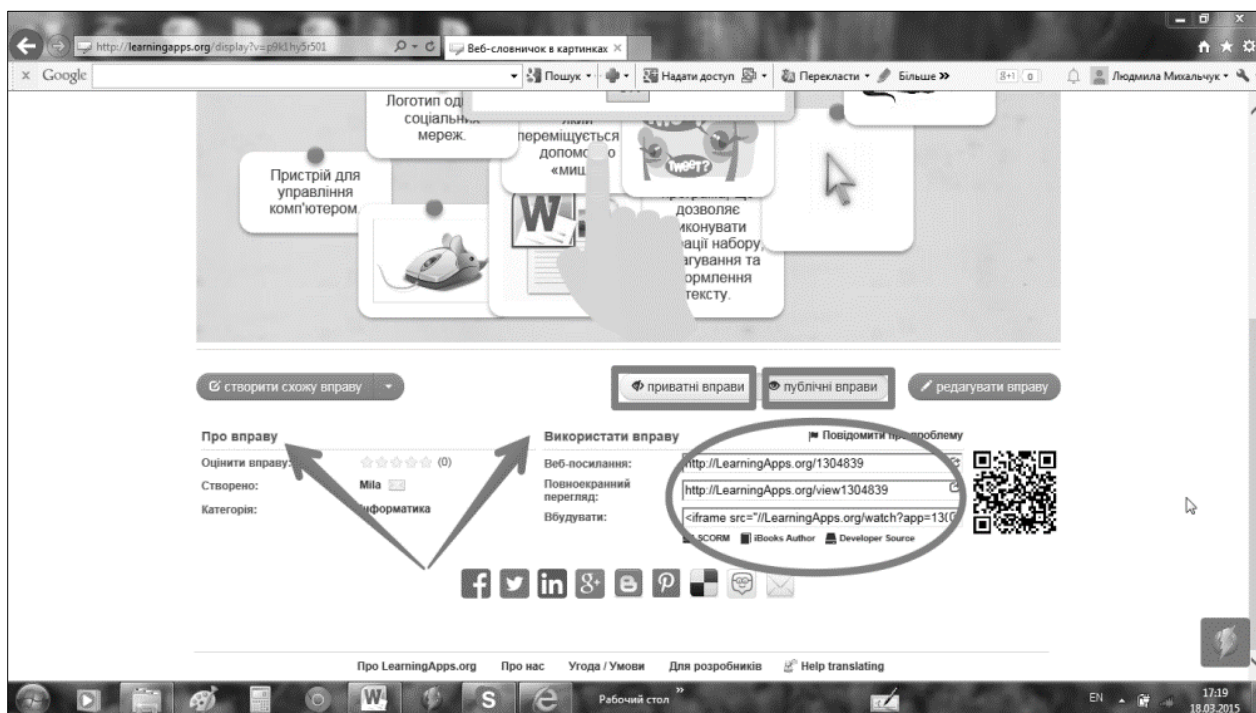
http://learningapps.org/display?v=p9k1hy5r501
Веб-словничок в картинках

Google
Пошук
Надати доступ
Перекласти
Більше »
Людмила Михальчук

Логотип од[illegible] соціальн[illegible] мереж.

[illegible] переміщується допомо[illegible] «миш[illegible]

Пристрій для управління комп'ютером.

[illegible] дозволяє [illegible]конувати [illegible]ації набору, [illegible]агування та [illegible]ормлення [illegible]ексту.

створити схожу вправу
приватні вправи
публічні вправи
редагувати вправу

Про вправу
Оцінити вправу: (0)
Створено: Mila
Категорія: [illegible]нформатика

Використати вправу
Повідомити про проблему
Веб-посилання: http://LearningApps.org/1304839
Повноекранний перегляд: http://LearningApps.org/view1304839
Вбудувати: <iframe src="//LearningApps.org/watch?app=13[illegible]
SCORM iBooks Author Developer Source

Про LearningApps.org Про нас Угода / Умови Для розробників Help translating

Рабочий стол
EN
17:19
18.03.2015